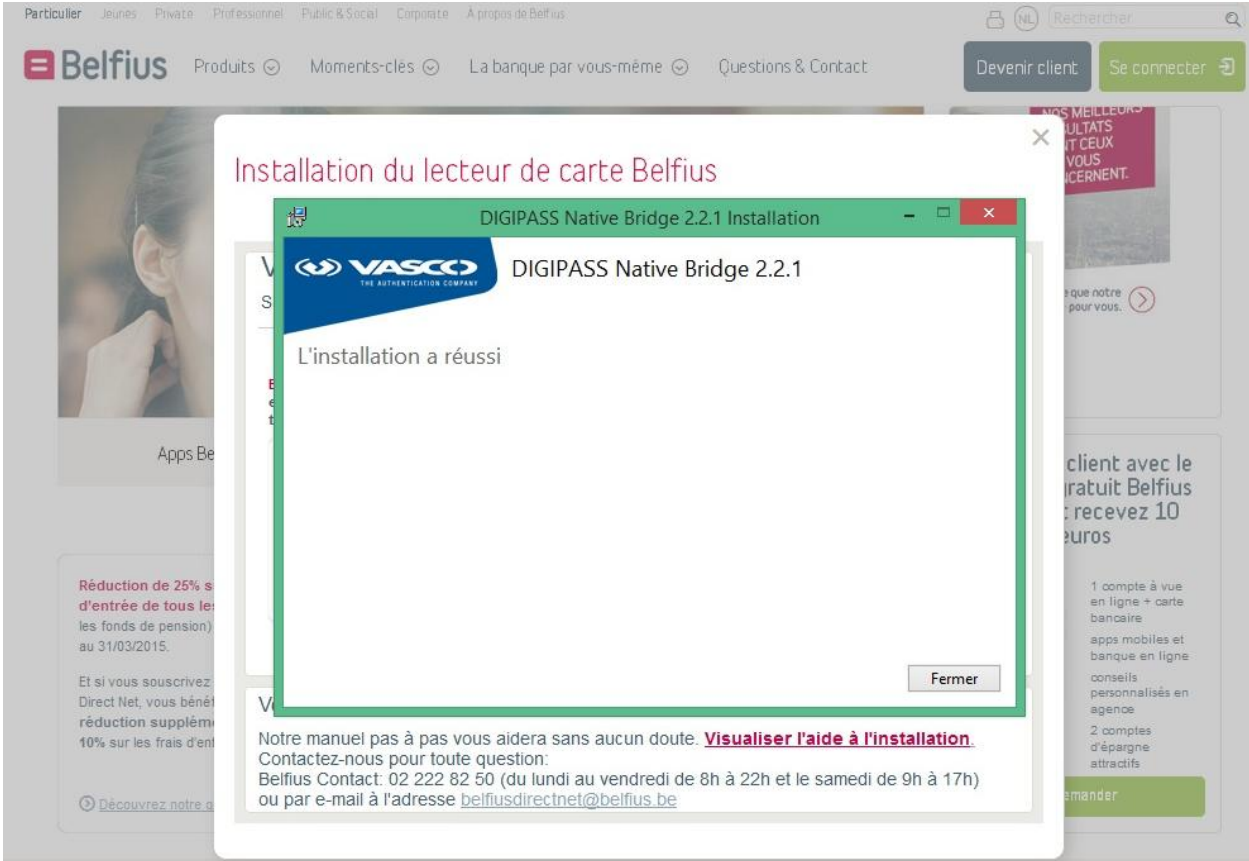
Particulier Jeunes Private Professionnel Public & Social Corporate À propos de Belfius

NL Rechercher

Belfius Produits Moments-clés La banque par vous-même Questions & Contact

Devenir client Se connecter

NOS MEILLEURS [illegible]SULTATS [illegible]T CEUX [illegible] VOUS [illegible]CERNENT.

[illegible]e que notre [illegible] pour vous.

Installation du lecteur de carte Belfius

DIGIPASS Native Bridge 2.2.1 Installation

VASCO THE AUTHENTICATION COMPANY

DIGIPASS Native Bridge 2.2.1

L'installation a réussi

Fermer

Apps Be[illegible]

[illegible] client avec le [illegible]ratuit Belfius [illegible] recevez 10 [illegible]uros

1 compte à vue en ligne + carte bancaire

apps mobiles et banque en ligne

conseils personnalisés en agence

2 comptes d'épargne attractifs

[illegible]emander

Réduction de 25% s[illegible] d'entrée de tous le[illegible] les fonds de pension) au 31/03/2015.

Et si vous souscrivez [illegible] Direct Net, vous bénéf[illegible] réduction suppléme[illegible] 10% sur les frais d'ent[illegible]

Découvrez notre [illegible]

Notre manuel pas à pas vous aidera sans aucun doute. Visualiser l'aide à l'installation.
Contactez-nous pour toute question:
Belfius Contact: 02 222 82 50 (du lundi au vendredi de 8h à 22h et le samedi de 9h à 17h)
ou par e-mail à l'adresse belfiusdirectnet@belfius.be